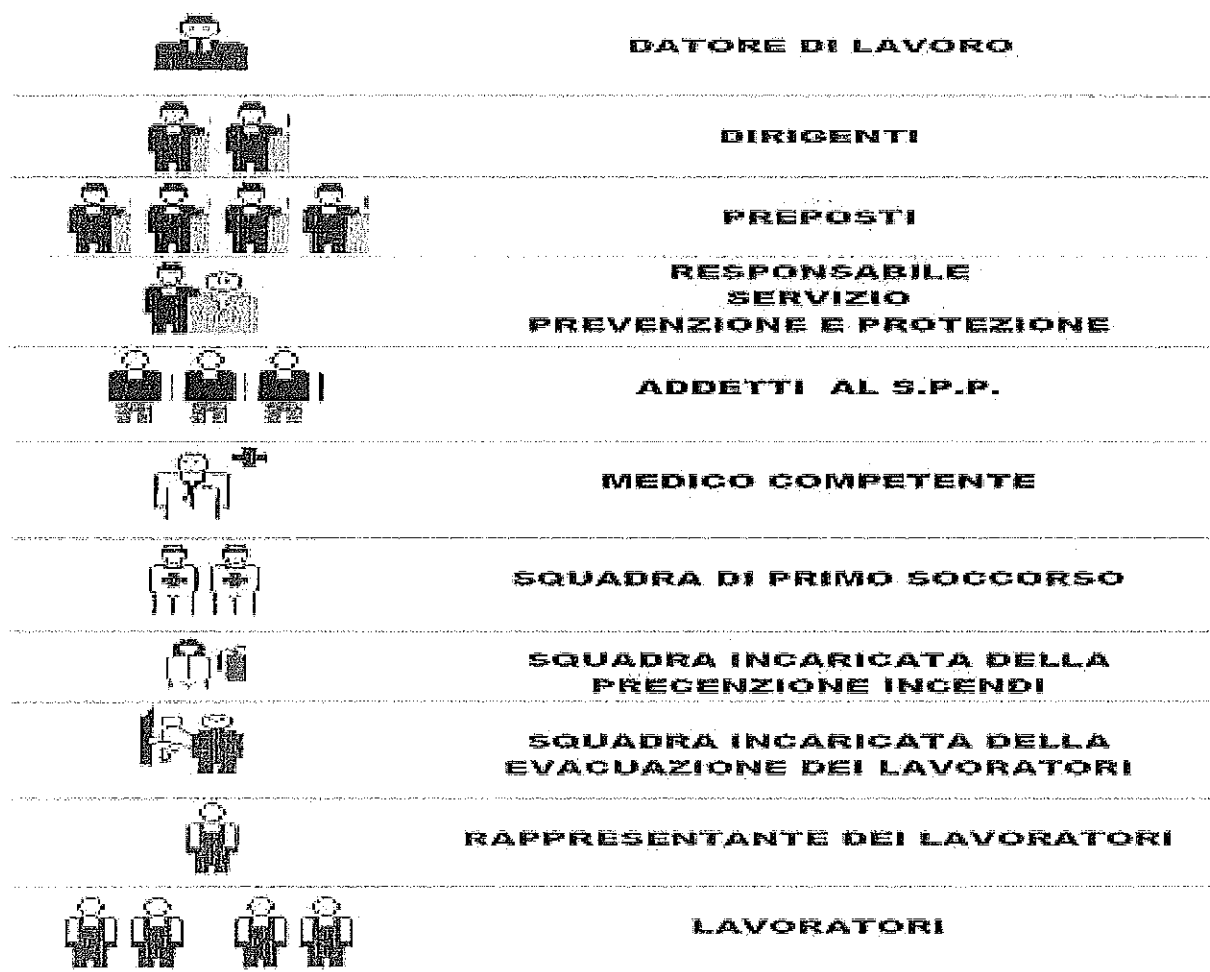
DATORE DI LAVORO

DIRIGENTI

PREPOSTI

RESPONSABILE SERVIZIO PREVENZIONE E PROTEZIONE

ADDETTI AL S.P.P.

MEDICO COMPETENTE

SQUADRA DI PRIMO SOCCORSO

SQUADRA INCARICATA DELLA PREGENZIONE INCENDI

SQUADRA INCARICATA DELLA EVACUAZIONE DEI LAVORATORI

RAPPRESENTANTE DEI LAVORATORI

LAVORATORI